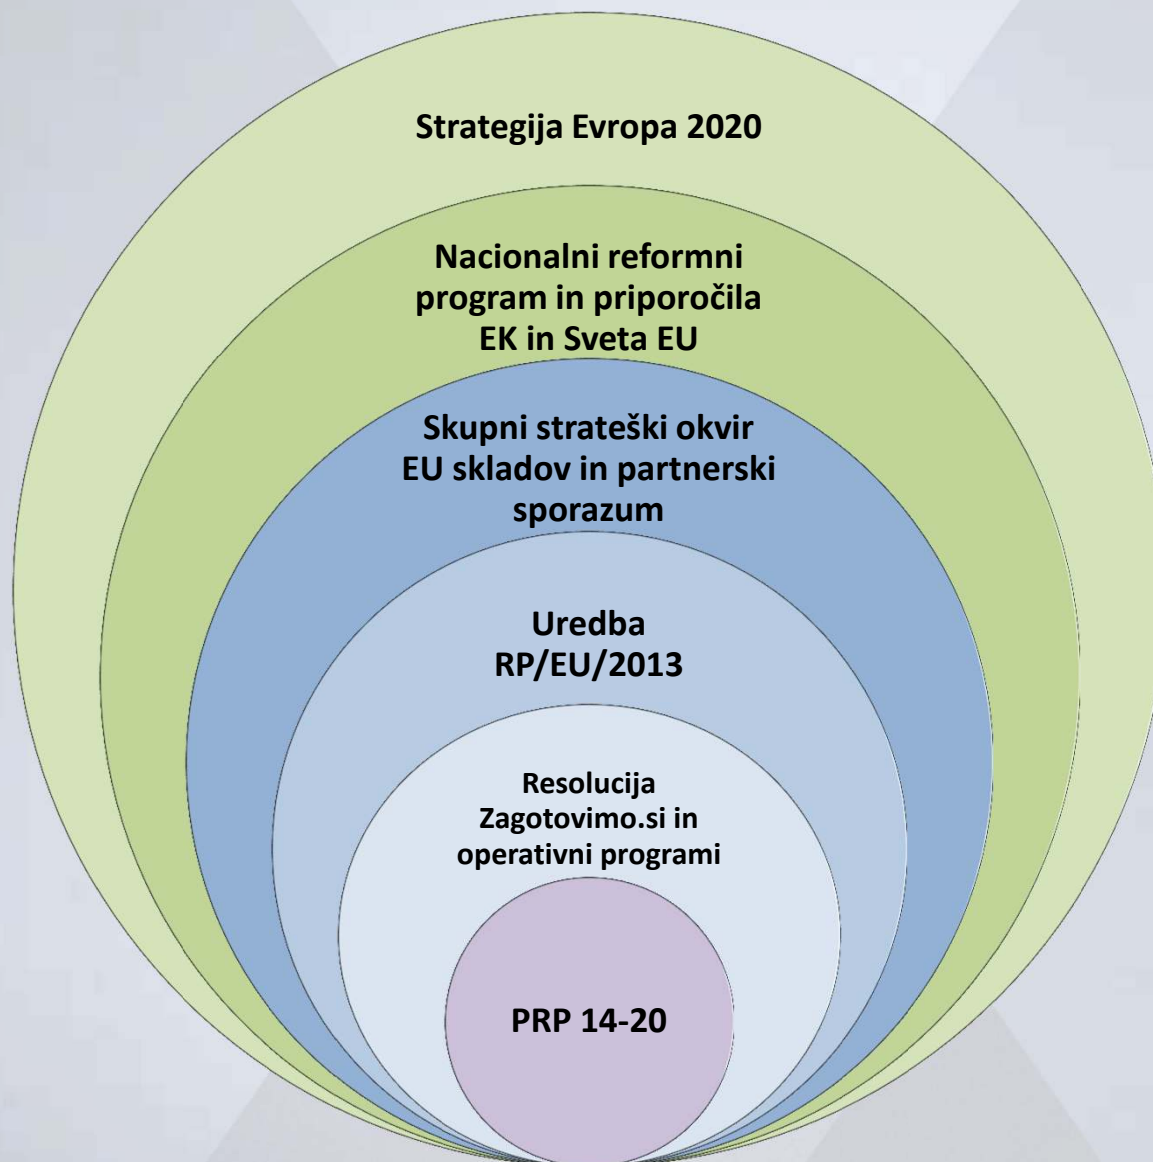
Strategija Evropa 2020

Nacionalni reformni program in priporočila EK in Sveta EU

Skupni strateški okvir EU skladov in partnerski sporazum

Uredba RP/EU/2013

Resolucija Zagotovimo.si in operativni programi

PRP 14-20